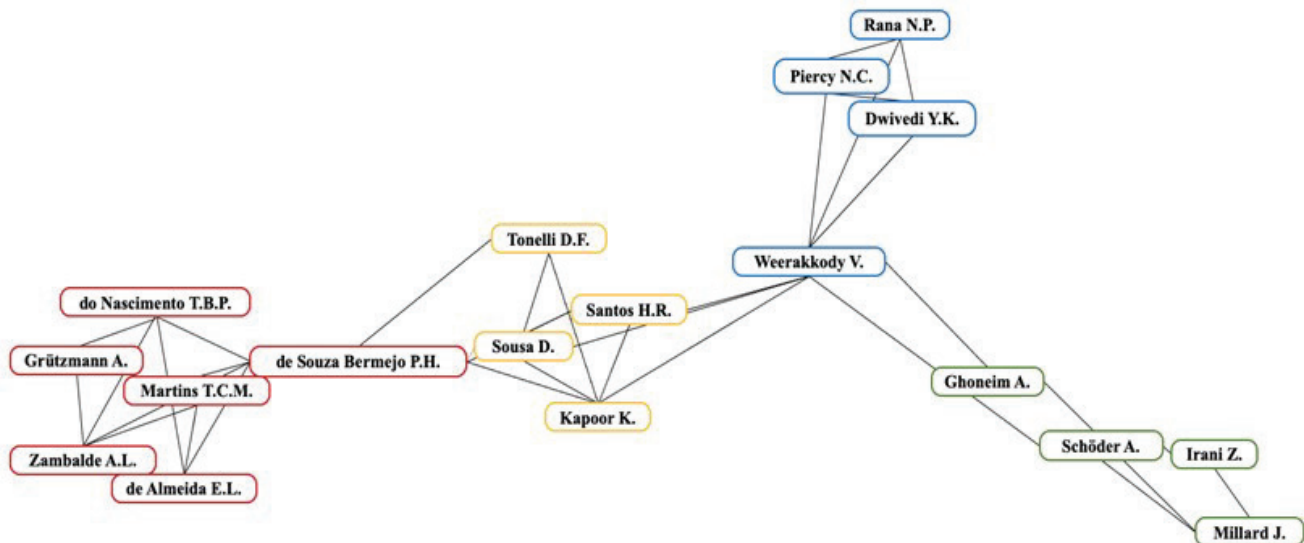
Rana N.P.
Piercy N.C.
Dwivedi Y.K.
Tonelli D.F.
Weerakkody V.
do Nascimento T.B.P.
Santos H.R.
Sousa D.
Grützmann A.
de Souza Bermejo P.H.
Martins T.C.M.
Ghoneim A.
Kapoor K.
Schöder A.
Irani Z.
Zambalde A.L.
de Almeida E.L.
Millard J.